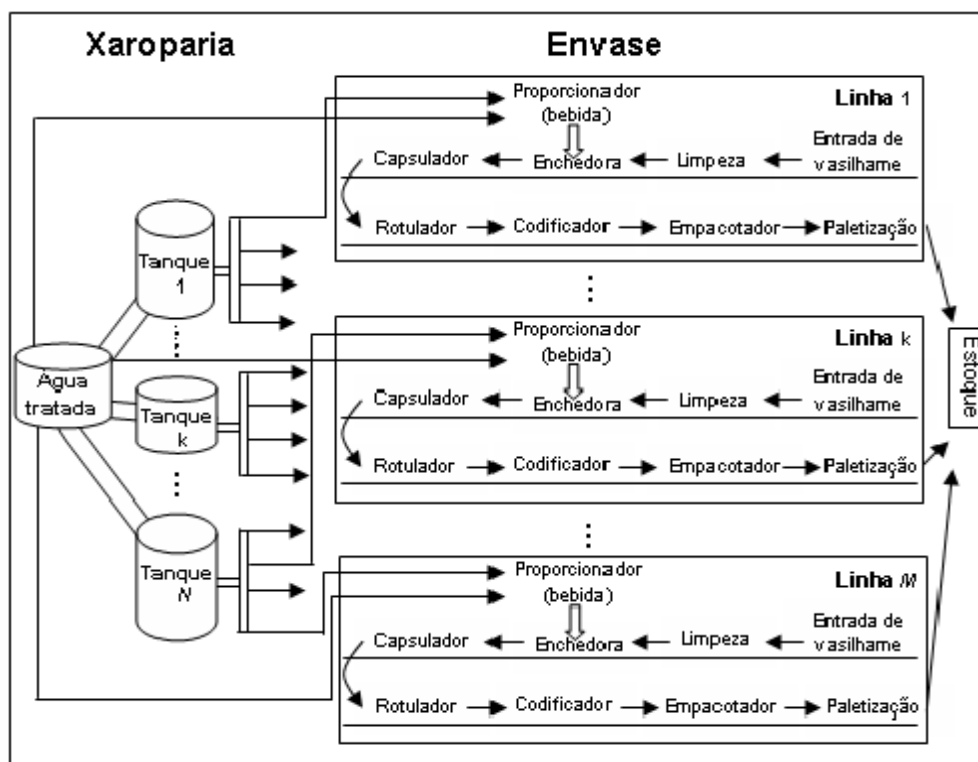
Xaroparia

Envase

Proporcionador (bebida)

Linha 1

Capsulador

Enchedora

Limpeza

Entrada de vasilhame

Rotulador

Codificador

Empacotador

Paletização

Tanque 1

Agua tratada

Tanque k

Tanque N

Proporcionador (bebida)

Linha k

Capsulador

Enchedora

Limpeza

Entrada de vasilhame

Rotulador

Codificador

Empacotador

Paletização

Estoque

Proporcionador (bebida)

Linha M

Capsulador

Enchedora

Limpeza

Entrada de vasilhame

Rotulador

Codificador

Empacotador

Paletização